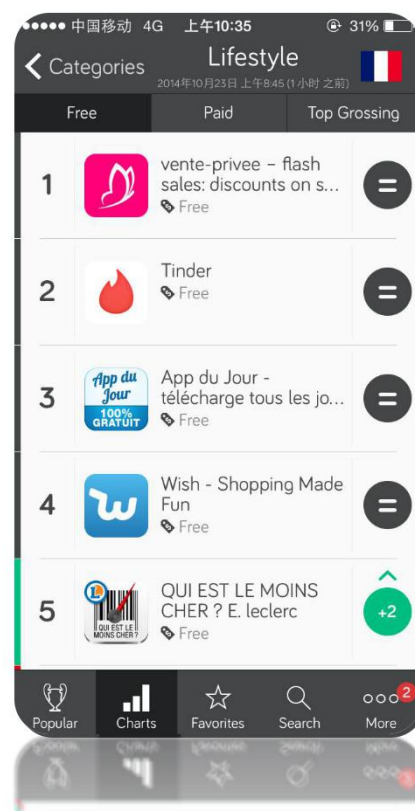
●●●●● 中国移动 4G 上午10:35 31%

Categories Lifestyle
2014年10月23日 上午8:45 (1小时 之前)

Free Paid Top Grossing

1 vente-privee – flash sales: discounts on s...
Free
=

2 Tinder
Free
=

3 App du Jour 100% GRATUIT
App du Jour - télécharge tous les jo...
Free
=

4 Wish - Shopping Made Fun
Free
=

5 QUI EST LE MOINS CHER ?
QUI EST LE MOINS CHER ? E. leclerc
Free
+2

Popular Charts Favorites Search More 2